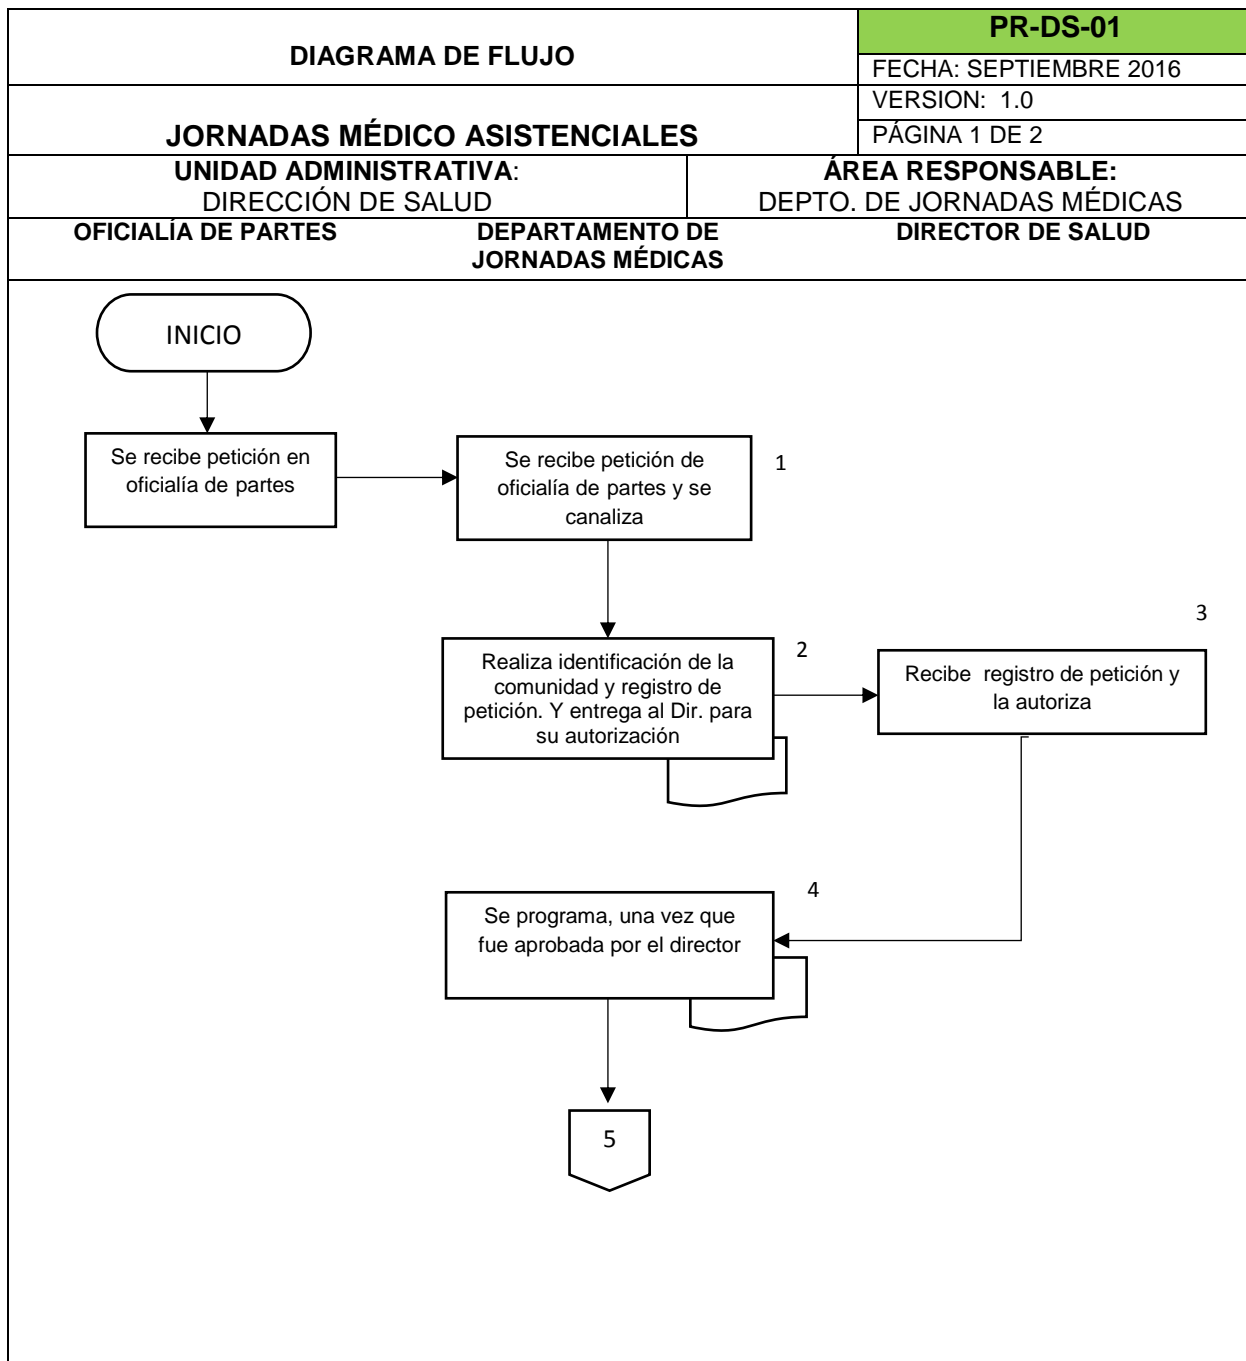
DIAGRAMA DE FLUJO

PR-DS-01

FECHA: SEPTIEMBRE 2016

VERSION: 1.0

JORNADAS MÉDICO ASISTENCIALES

PÁGINA 1 DE 2

UNIDAD ADMINISTRATIVA:
DIRECCIÓN DE SALUD

ÁREA RESPONSABLE:
DEPTO. DE JORNADAS MÉDICAS

OFICIALÍA DE PARTES

DEPARTAMENTO DE JORNADAS MÉDICAS

DIRECTOR DE SALUD

INICIO

Se recibe petición en oficialía de partes

Se recibe petición de oficialía de partes y se canaliza

1

Realiza identificación de la comunidad y registro de petición. Y entrega al Dir. para su autorización

2

3

Recibe registro de petición y la autoriza

4

Se programa, una vez que fue aprobada por el director

5